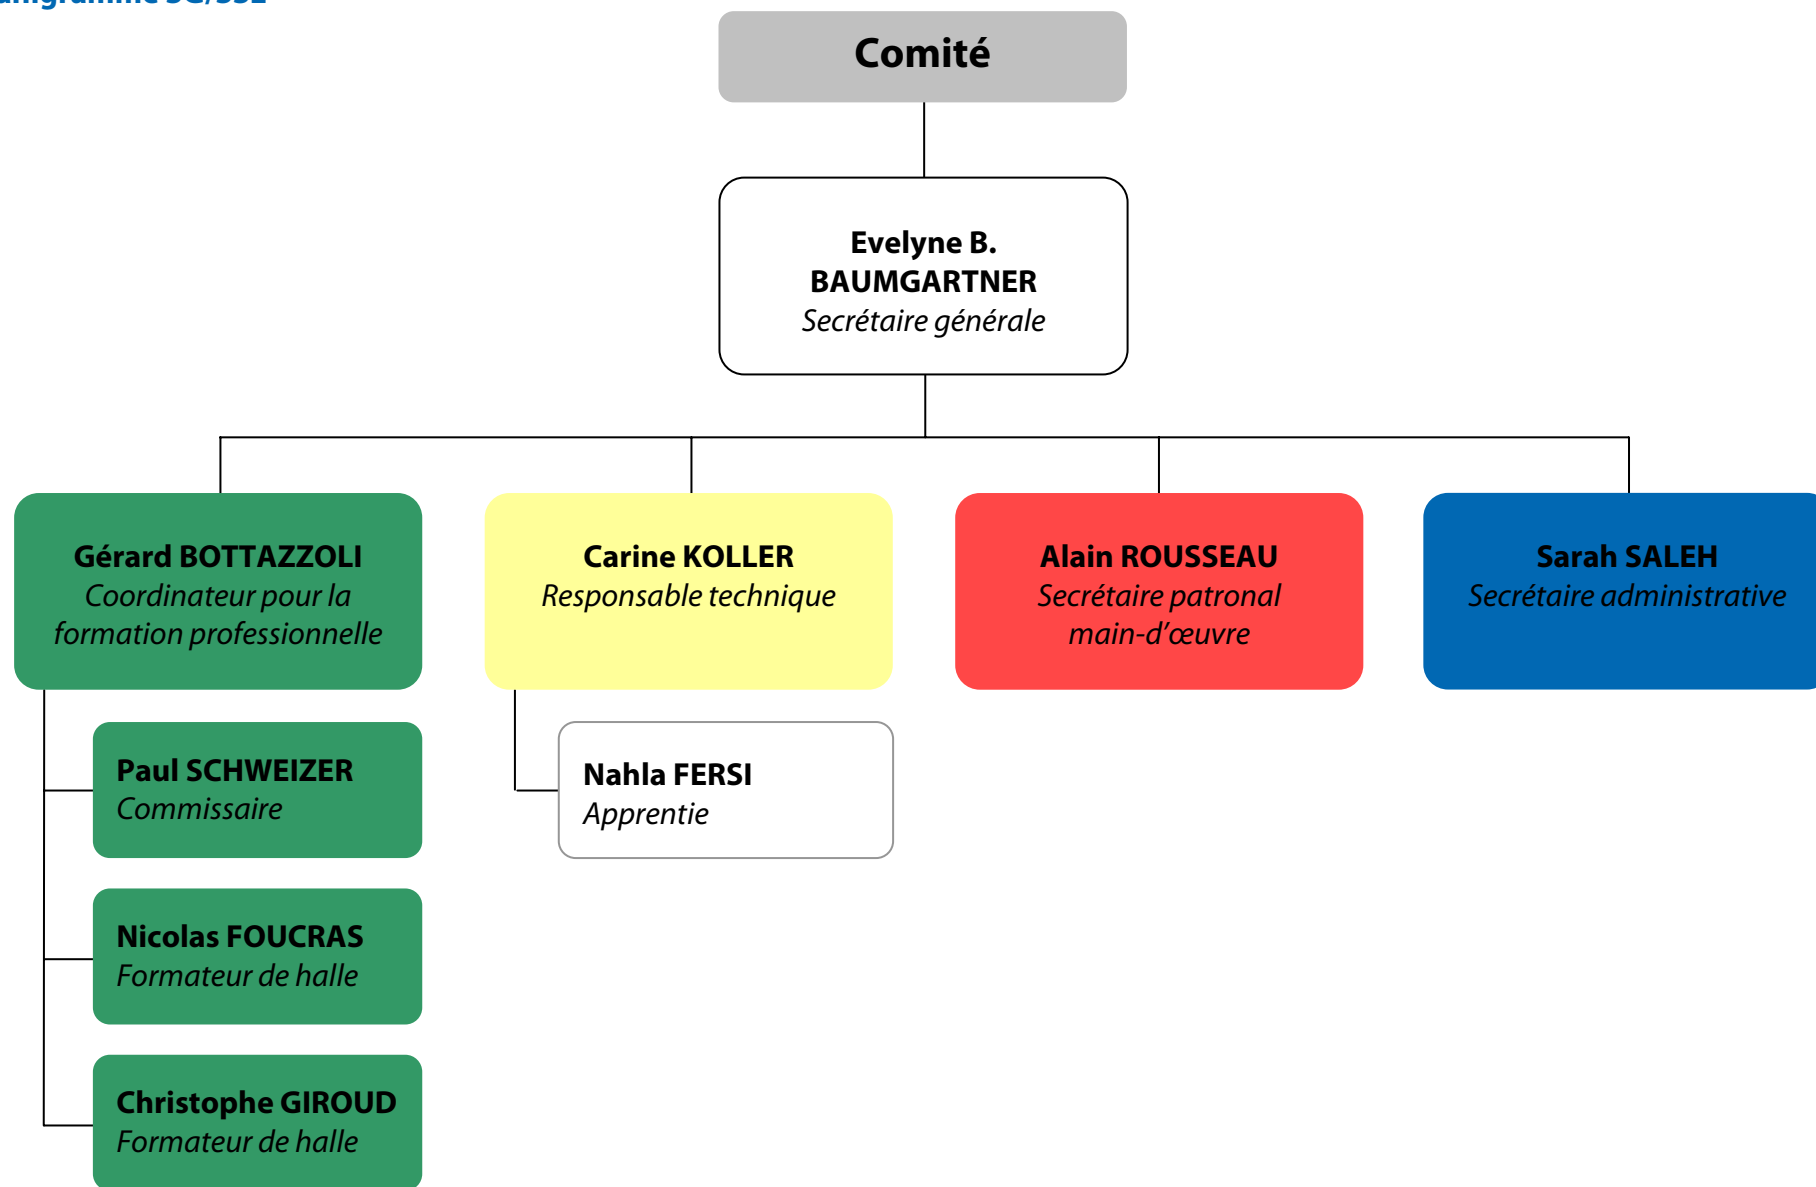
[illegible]

Comité

Evelyne B. BAUMGARTNER
Secrétaire générale

Gérard BOTTAZZOLI
Coordinateur pour la formation professionnelle

Carine KOLLER
Responsable technique

Alain ROUSSEAU
Secrétaire patronal main-d'œuvre

Sarah SALEH
Secrétaire administrative

Paul SCHWEIZER
Commissaire

Nahla FERSI
Apprentie

Nicolas FOUCRAS
Formateur de halle

Christophe GIROUD
Formateur de halle